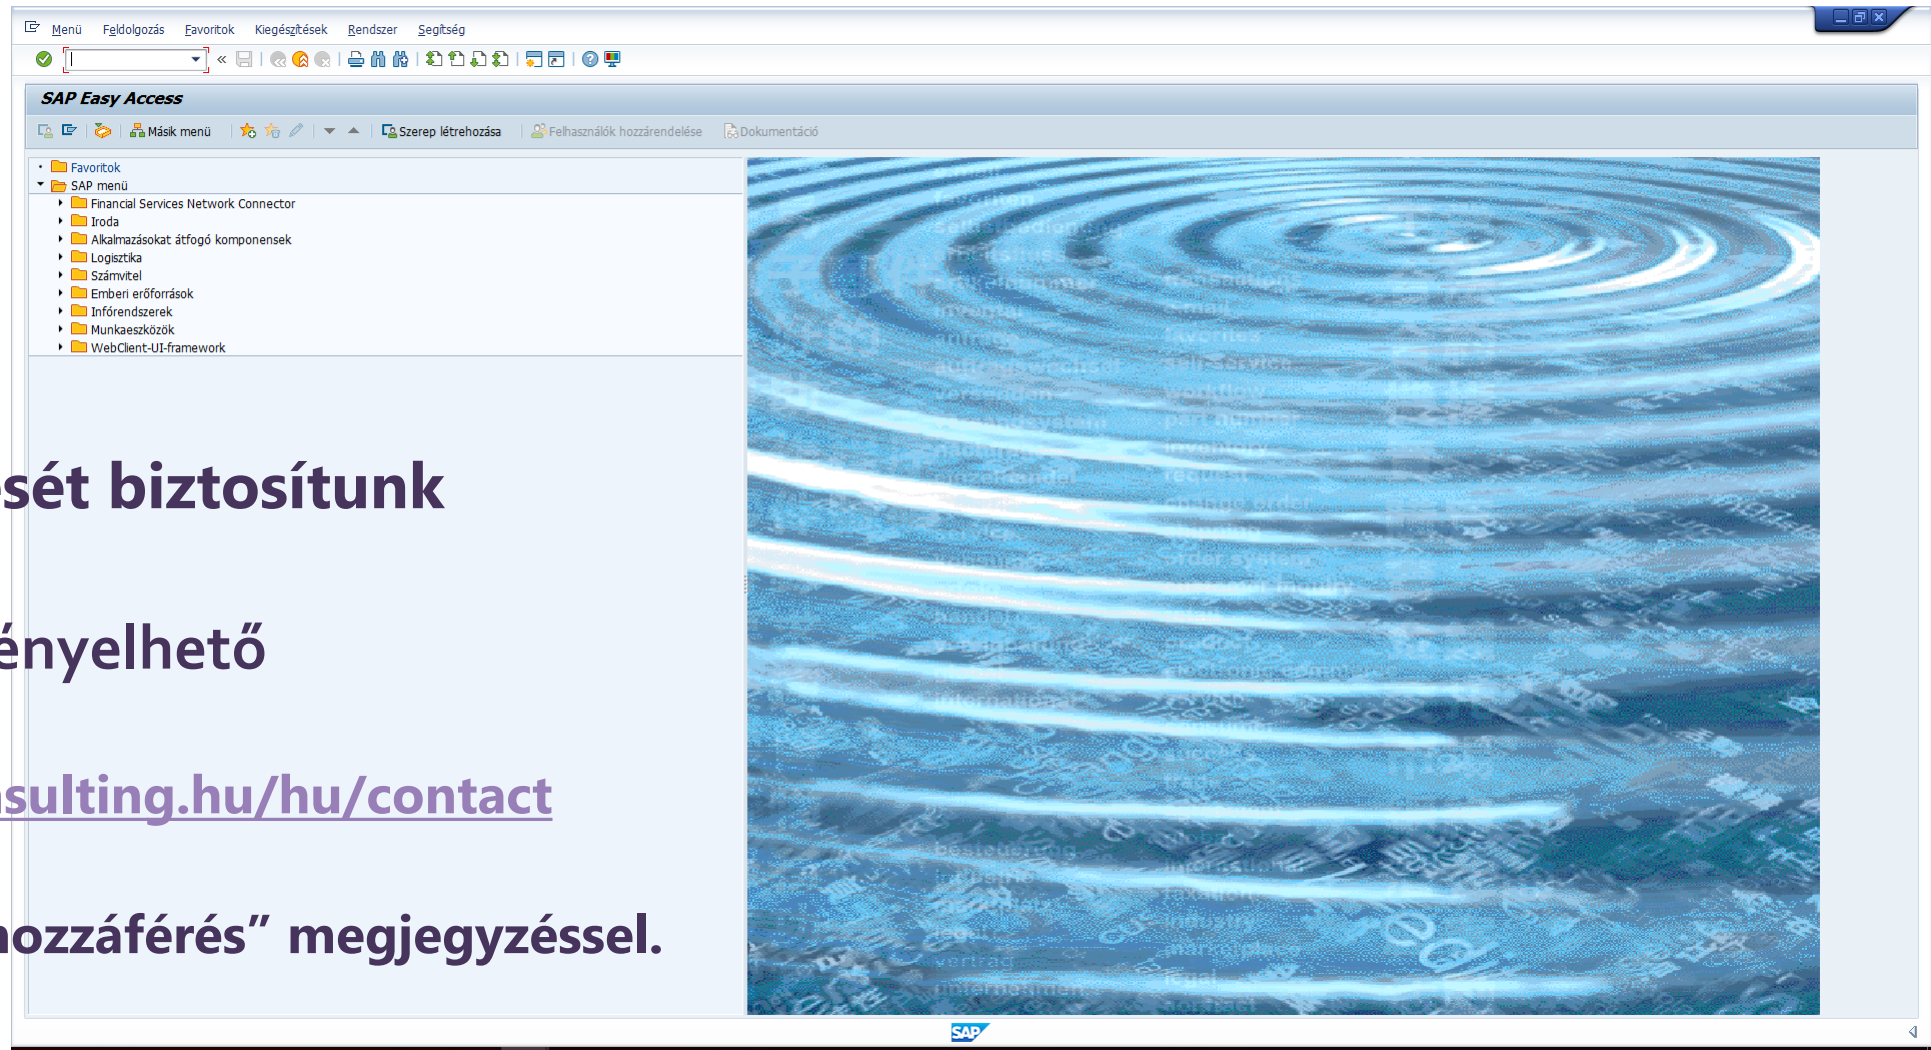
Menü Feldolgozás Favoritok Kiegészítések Rendszer Segítség

SAP Easy Access

Másik menü Szerep létrehozása Felhasználók hozzárendelése Dokumentáció

Favoritok
SAP menü
Financial Services Network Connector
Iroda
Alkalmazásokat átfogó komponensek
Logisztika
Számvitel
Emberi erőforrások
Infórendszerek
Munkaeszközök
WebClient-UI-framework

sét biztosítunk

ényelhető

sulting.hu/hu/contact

hozzáférés” megjegyzéssel.

SAP